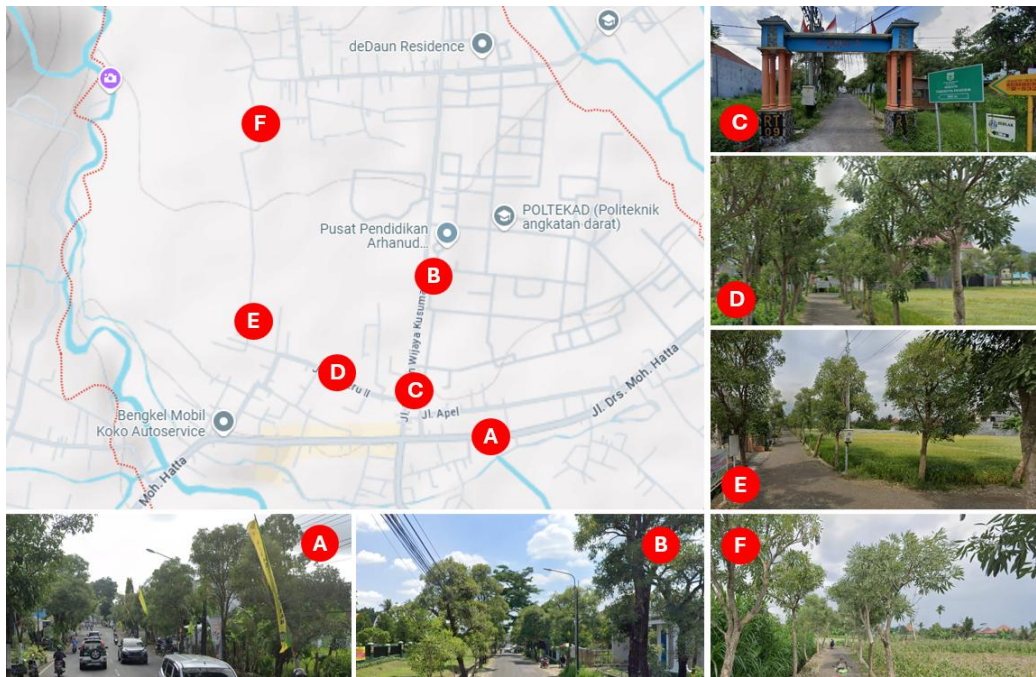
deDaun Residence

F

Pusat Pendidikan Arhanud...

POLTEKAD (Politeknik angkatan darat)

B

E

D

C

Jl. Apel

Jl. Drs. Moh. Hatta

A

Bengkel Mobil Koko Autoservice

Moh. Hatta

C

RT 09

D

E

A

B

F